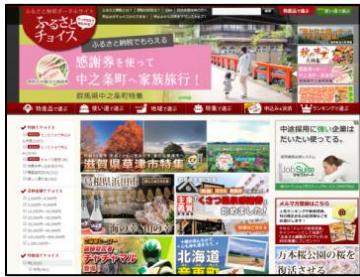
ふるさと納税ポータルサイト
ふるさとチョイス
ふるさと納税でもらえる
感謝券を使って
中之条町へ家族旅行！
群馬県中之条町特集
特産品で選ぶ
使い道で選ぶ
地域で選ぶ
申込み方法
ランキングで選ぶ
滋賀県草津市特集
島根県浜田市
北海道
中途採用に強い企業は だいたい使ってる。
JobSuite
万木桜公園の桜を 復活させる
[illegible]